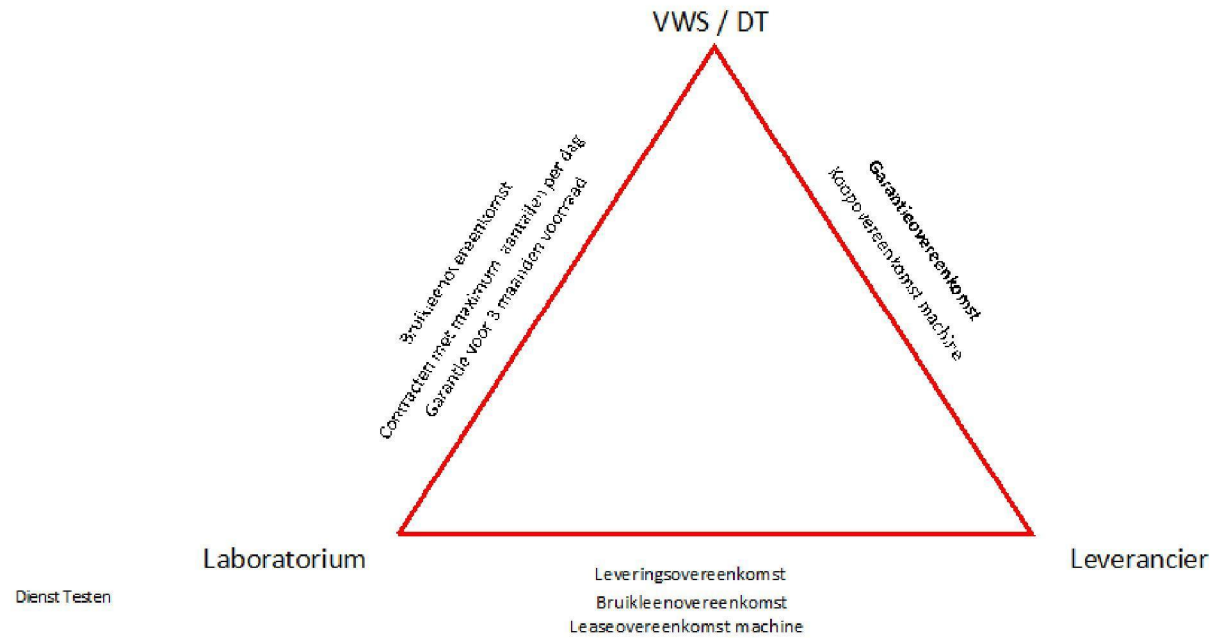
VWS / DT

Bruikleenovereenkomst
Contracten met maximum aantallen per dag
Garantie voor 3 maanden voorraad

Garantieovereenkomst
Koopovereenkomst machine

Laboratorium

Leverancier

Dienst Testen

Leveringsovereenkomst
Bruikleenovereenkomst
Leaseovereenkomst machine